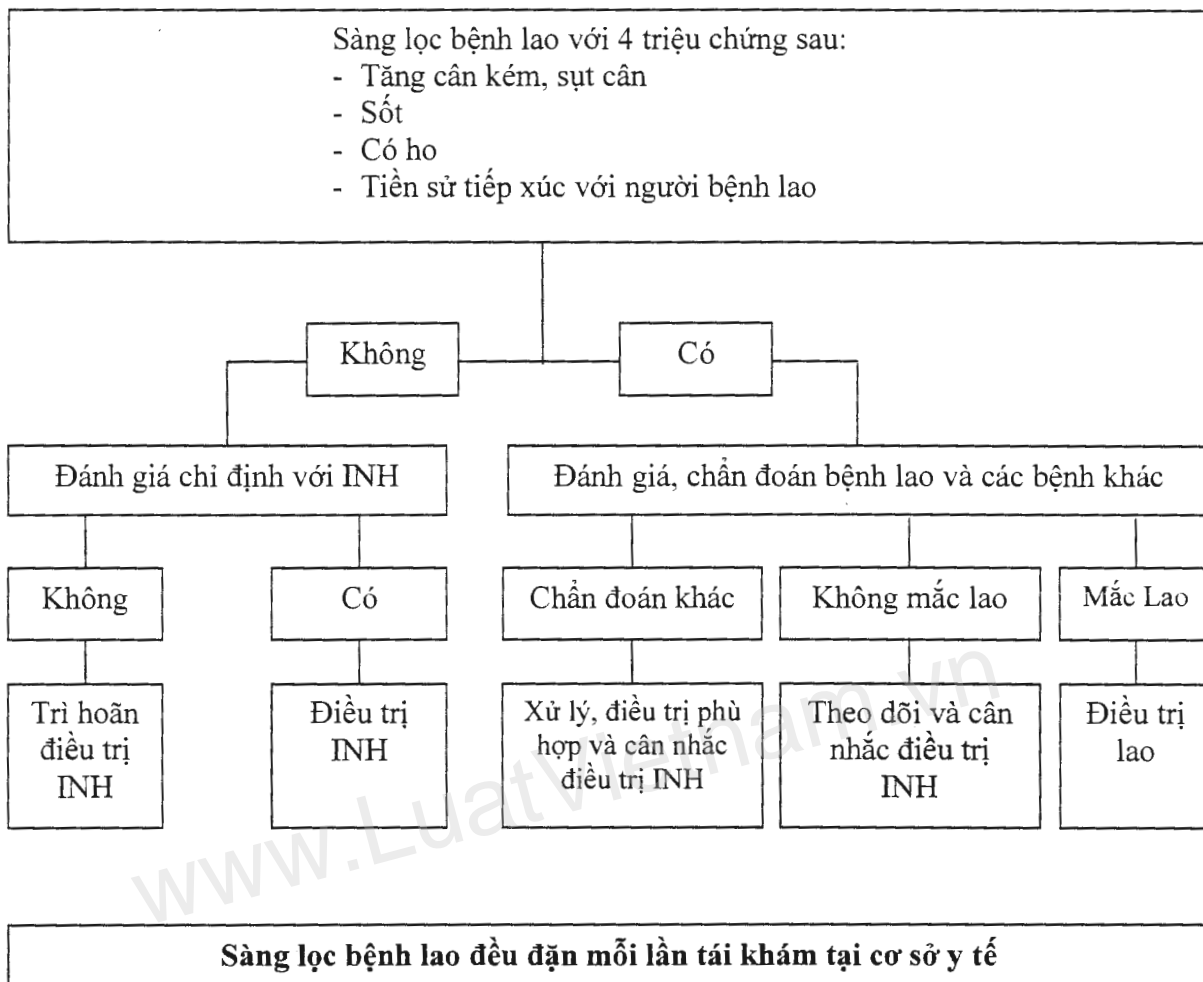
Sàng lọc bệnh lao với 4 triệu chứng sau:
- Tăng cân kém, sụt cân
- Sốt
- Có ho
- Tiền sử tiếp xúc với người bệnh lao

Không

Có

Đánh giá chỉ định với INH

Đánh giá, chẩn đoán bệnh lao và các bệnh khác

Không

Có

Chẩn đoán khác

Không mắc lao

Mắc Lao

Trì hoãn điều trị INH

Điều trị INH

Xử lý, điều trị phù hợp và cân nhắc điều trị INH

Theo dõi và cân nhắc điều trị INH

Điều trị lao

www.LuatVietnam.vn

Sàng lọc bệnh lao đều đặn mỗi lần tái khám tại cơ sở y tế